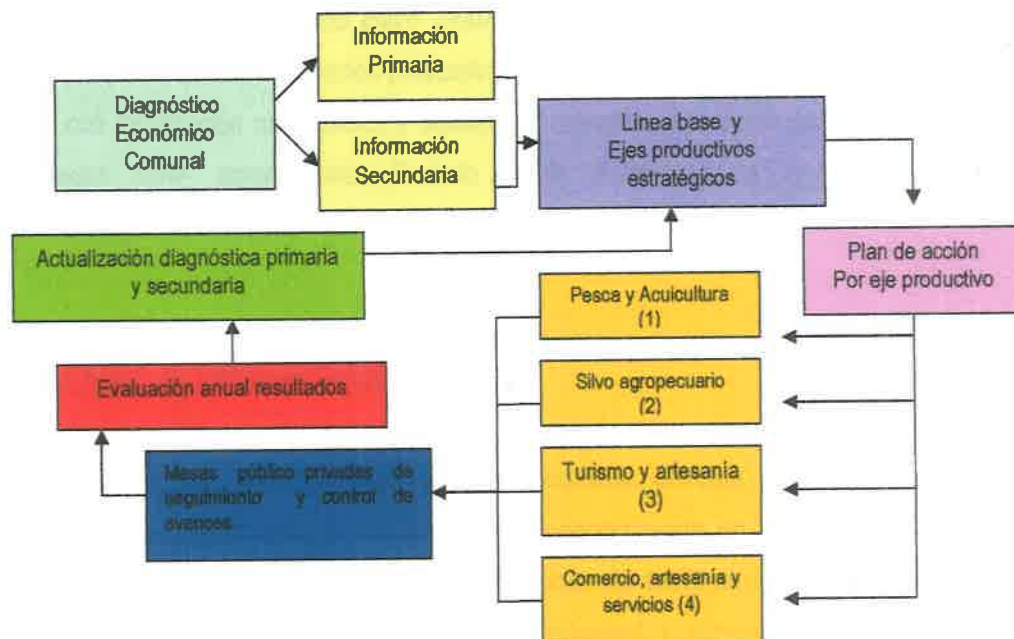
Diagnóstico Económico Comunal

Información Primaria

Información Secundaria

Línea base y Ejes productivos estratégicos

Plan de acción Por eje productivo

Actualización diagnóstica primaria y secundaria

Pesca y Acuicultura (1)

Silvo agropecuario (2)

Turismo y artesanía (3)

Comercio, artesanía y servicios (4)

Evaluación anual resultados

Mesas público privadas de seguimiento y control de avances